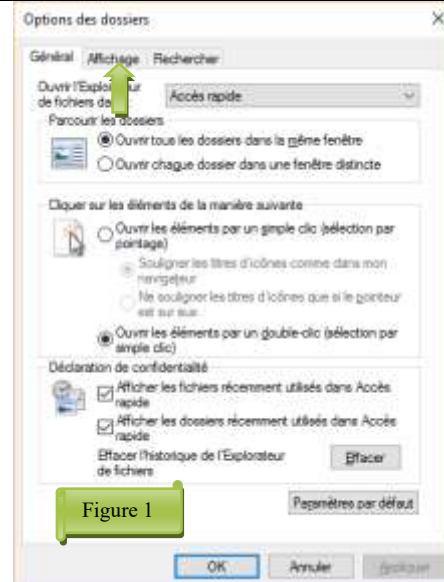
Options des dossiers

×

Général Affichage Rechercher

Ouvrir l'Explorateur de fichiers dans : Accès rapide

Parcourir les dossiers

Ouvrir tous les dossiers dans la même fenêtre

Ouvrir chaque dossier dans une fenêtre distincte

Cliquer sur les éléments de la manière suivante

Ouvrir les éléments par un simple clic (sélection par pointage)

Souligner les titres d'icônes comme dans mon navigateur

Ne souligner les titres d'icônes que si le pointeur est sur eux

Ouvrir les éléments par un double-clic (sélection par simple clic)

Déclaration de confidentialité

Afficher les fichiers récemment utilisés dans Accès rapide

Afficher les dossiers récemment utilisés dans Accès rapide

Effacer l'historique de l'Explorateur de fichiers

Effacer

Figure 1

Paramètres par défaut

OK Annuler Appliquer